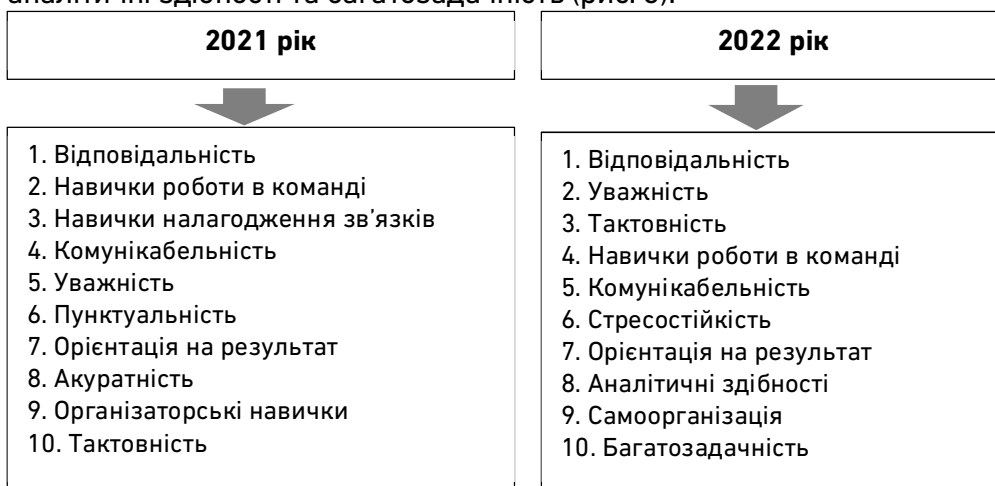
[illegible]

**2021 рік**

1. Відповідальність
2. Навички роботи в команді
3. Навички налагодження зв'язків
4. Комунікабельність
5. Уважність
6. Пунктуальність
7. Орієнтація на результат
8. Акуратність
9. Організаторські навички
10. Тактовність

**2022 рік**

1. Відповідальність
2. Уважність
3. Тактовність
4. Навички роботи в команді
5. Комунікабельність
6. Стресостійкість
7. Орієнтація на результат
8. Аналітичні здібності
9. Самоорганізація
10. Багатозадачність